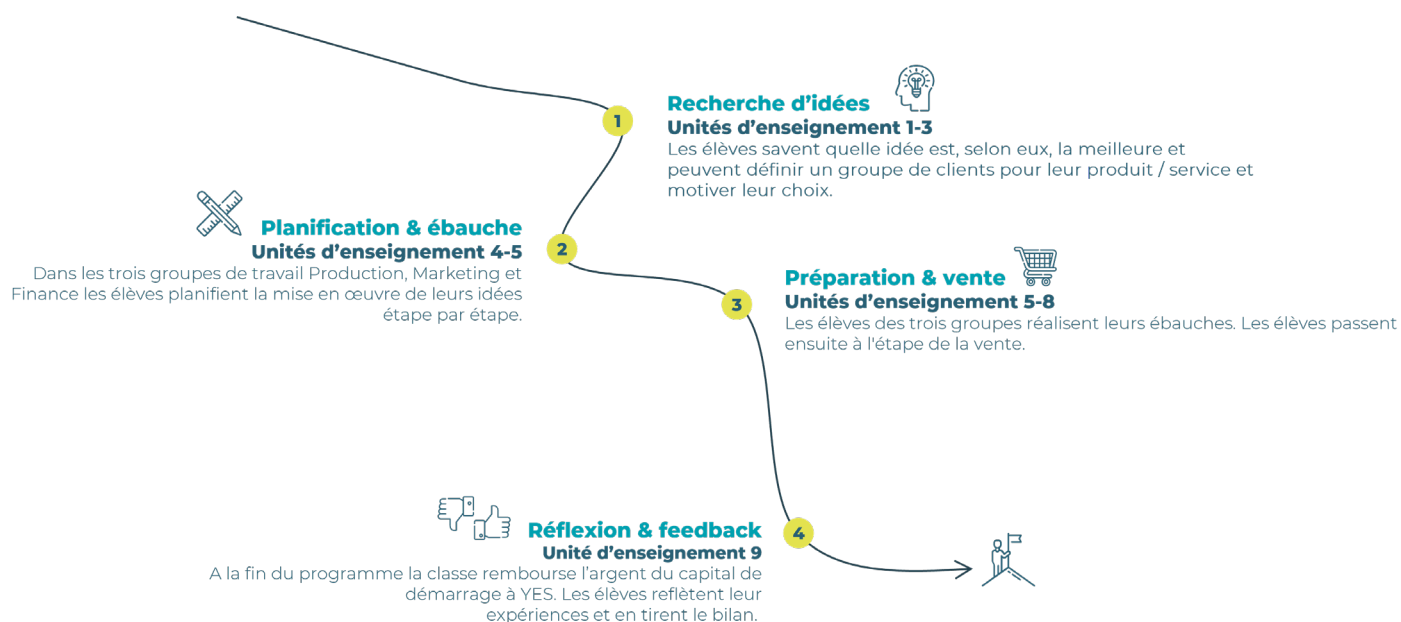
1

Recherche d'idées
Unités d'enseignement 1-3
Les élèves savent quelle idée est, selon eux, la meilleure et peuvent définir un groupe de clients pour leur produit / service et motiver leur choix.

2

Planification & ébauche
Unités d'enseignement 4-5
Dans les trois groupes de travail Production, Marketing et Finance les élèves planifient la mise en œuvre de leurs idées étape par étape.

3

Préparation & vente
Unités d'enseignement 5-8
Les élèves des trois groupes réalisent leurs ébauches. Les élèves passent ensuite à l'étape de la vente.

4

Réflexion & feedback
Unité d'enseignement 9
A la fin du programme la classe rembourse l'argent du capital de démarrage à YES. Les élèves reflètent leur expériences et en tirent le bilan.